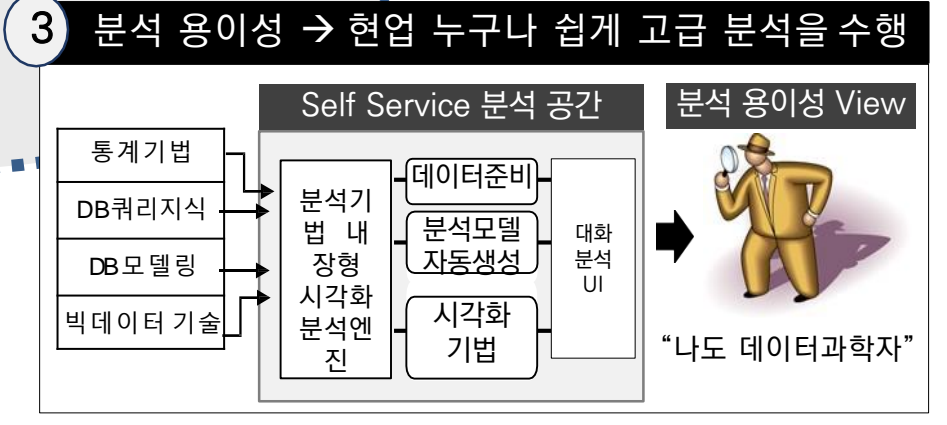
3 분석 용이성 → 현업 누구나 쉽게 고급 분석을 수행

Self Service 분석 공간

분석 용이성 View

통계기법

DB쿼리지식

DB모델링

빅데이터 기술

분석기법 내장형 시각화 분석엔진

데이터준비

분석모델 자동생성

시각화 기법

대화 분석 UI

"나도 데이터과학자"